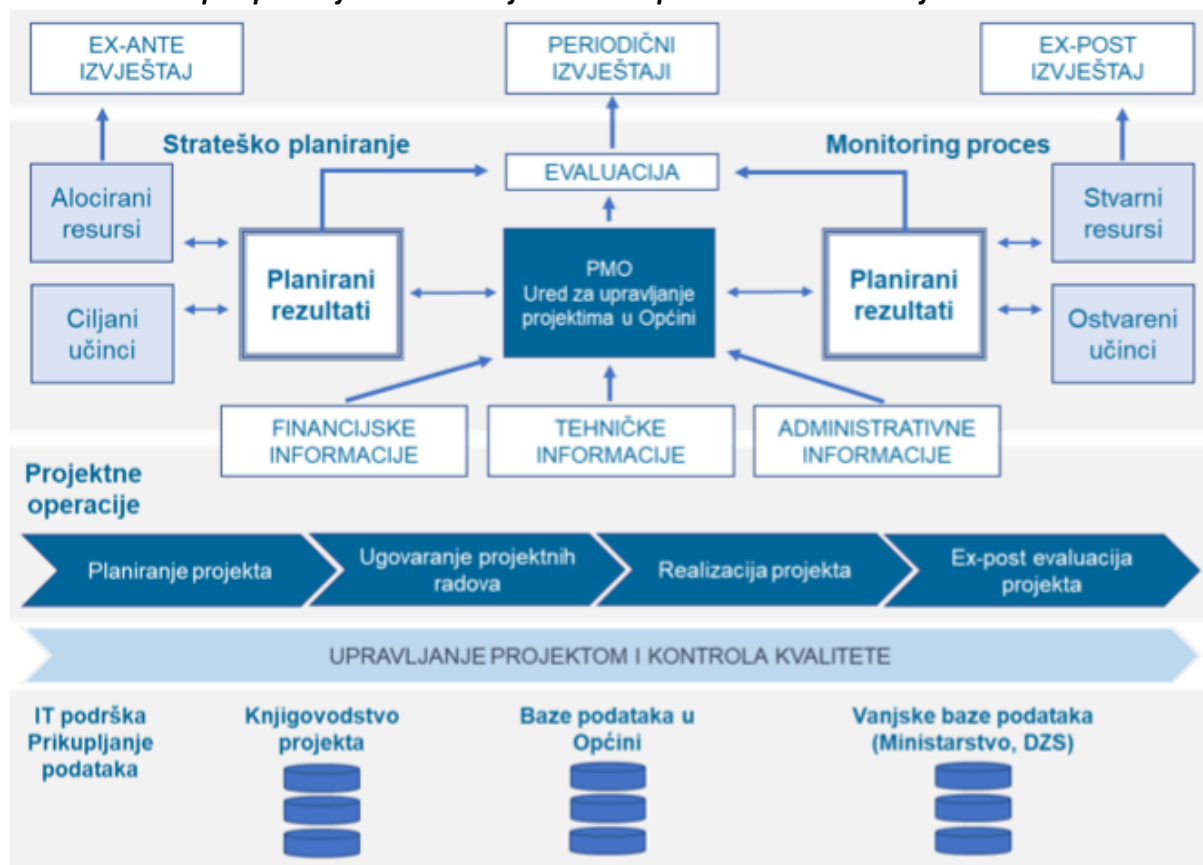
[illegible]

EX-ANTE IZVJEŠTAJ

PERIODIČNI IZVJEŠTAJI

EX-POST IZVJEŠTAJ

Strateško planiranje

Monitoring proces

EVALUACIJA

Alocirani resursi

Ciljani učinci

Planirani rezultati

PMO
Ured za upravljanje projektima u Općini

Planirani rezultati

Stvarni resursi

Ostvareni učinci

FINANCIJSKE INFORMACIJE

TEHNIČKE INFORMACIJE

ADMINISTRATIVNE INFORMACIJE

Projektne operacije

Planiranje projekta

Ugovaranje projektnih radova

Realizacija projekta

Ex-post evaluacija projekta

UPRAVLJANJE PROJEKTOM I KONTROLA KVALITETE

IT podrška
Prikupljanje podataka

Knjigovodstvo projekta

Baze podataka u Općini

Vanjske baze podataka (Ministarstvo, DZS)